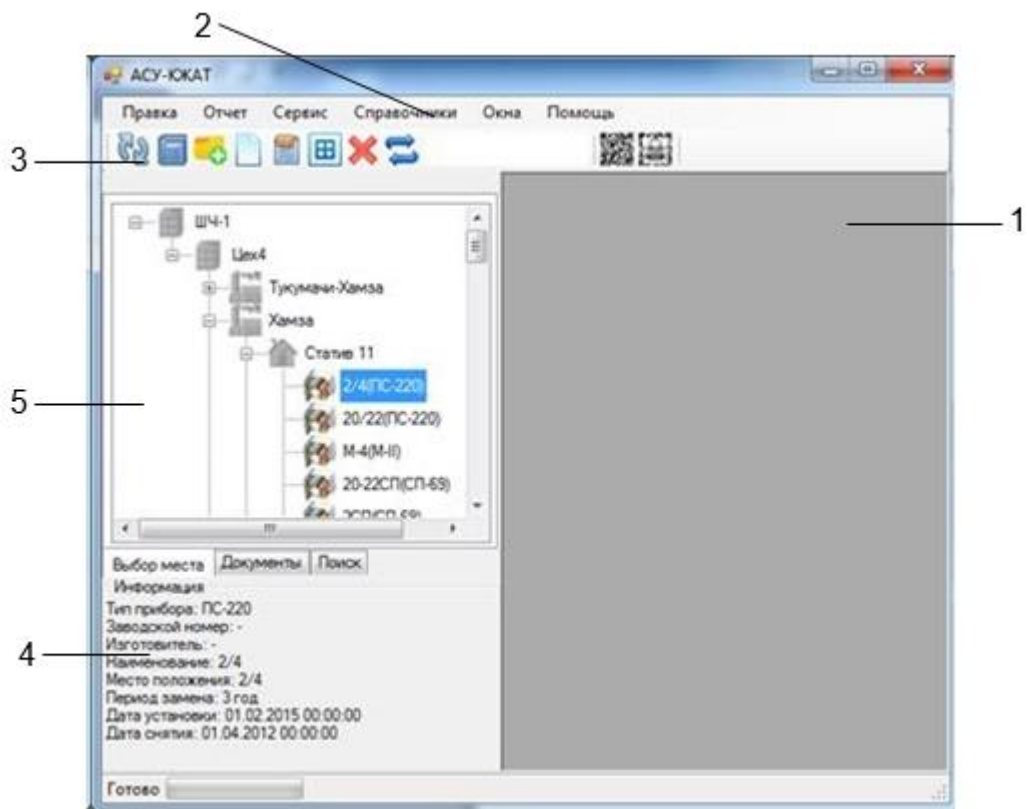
2

АСУ-ЮКАТ

Правка Отчет Сервис Справочники Окна Помощь

3

1

ШЧ-1

Цех4

Тукумачи-Хамза

Хамза

Статив 11

2/4(ПС-220)

20/22(ПС-220)

М-4(М-II)

20-22СП(СП-69)

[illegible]

5

Выбор места Документы Поиск

Информация

Тип прибора: ПС-220
Заводской номер: -
Изготовитель: -
Наименование: 2/4
Место положения: 2/4
Период замена: 3 год
Дата установки: 01.02.2015 00:00:00
Дата снятия: 01.04.2012 00:00:00

4

Готово